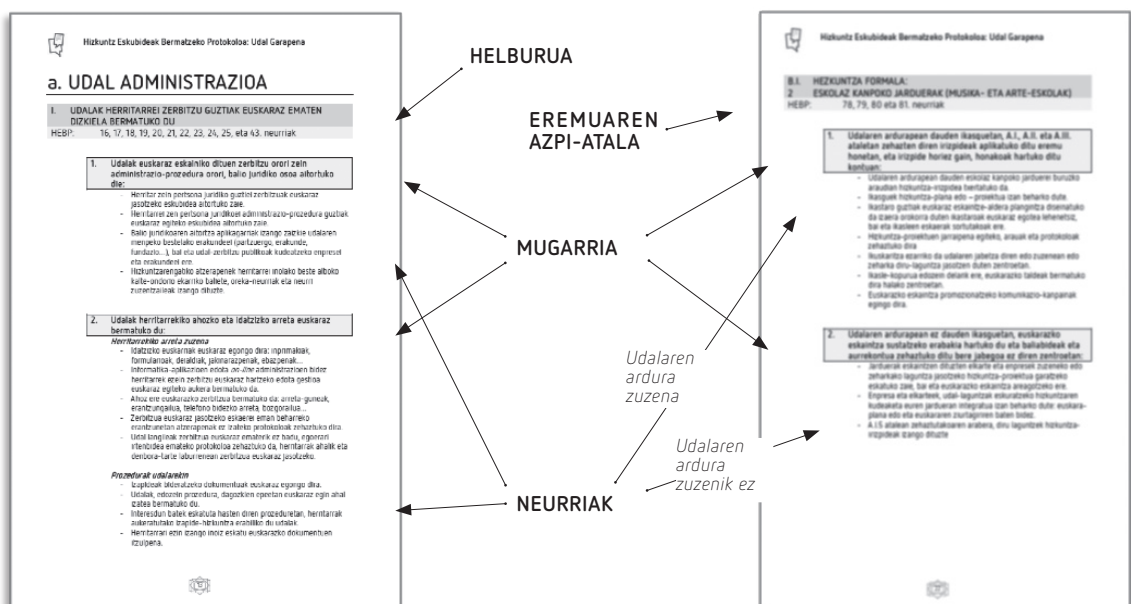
Hizkuntz Eskubideak Bermatzeko Protokoloa: Udal Garapena

a. UDAL ADMINISTRAZIOA

I. UDALAK HERRITARREI ZERBITZU GUZTIAK EUSKARAZ EMATEN DIZKIELA BERMATUKO DU
HEBP: 16, 17, 18, 19, 20, 21, 22, 23, 24, 25, eta 43. neurriak

1. Udalak euskaraz eskainiko dituen zerbitzu orori zein administrazio-prozedura orori, balio juridiko osoa aitortuko die:

- Herritar zein pertsona juridiko guztiei zerbitzuak euskaraz jasotzeko eskubidea aitortuko zaie.
- Herritarrei zein pertsona juridikoei administrazio-prozedura guztiak euskaraz egiteko eskubidea aitortuko zaie.
- Balio juridikoaren aitortza aplikagarriak izango zaizkie udalaren menpeko bestelako erakundeei (partzuergo, erakunde, fundazio...), bai eta udal-zerbitzu publikoak kudeatzeko enpresei eta erakundeei ere.
- Hizkuntzarengatiko atzerapenek herritarrei inolako beste aldeko kalte-ondorio ekarriko balitete, oreka-neurriak eta neurri zuzentzaileak izango dituzte.

2. Udalak herritarrekiko ahozko eta idatzizko arreta euskaraz bermatuko du:
Herritarrekiko arreta zuzena
- Idatzizko euskarriak euskaraz egongo dira: inprimakiak, formularioak, deialdiak, jakinarazpenak, ebazpenak...
- Informatika-aplikazioen edota on-line administrazioen bidez herritarrek eskain zerbitzu euskaraz hartzeko edota gestioa euskaraz egiteko aukera bermatuko da.
- Ahoz ere euskarazko zerbitzua bermatuko da: arreta-guneak, erantzungailua, telefono bidezko arreta, bozgorailua...
- Zerbitzua euskaraz jasotzeko eskaerei eman beharreko erantzunetan atzerapenak ez izateko protokoloak zehaztuko dira.
- Udal langileek zerbitzua euskaraz emateko ez badu, egoerari irtenbidea emateko protokoloa zehaztuko da, herritarrak ahalik eta denbora-tarte laburrenean zerbitzua euskaraz jasotzeko.

Prozedurak udalarekin
- Izapideak bideratzeko dokumentuak euskaraz egongo dira.
- Udalak, edozein prozedura, dagozkion epeetan euskaraz egin ahal izatea bermatuko du.
- Interesdun batek euskaraz hasten diren prozeduretan, herritarrak aukeratutako izapide-hizkuntza erabiliko du udalak.
- Herritarrari ezin izango inoiz eskatu euskarazko dokumentuen itzulpena.

HELBURUA

EREMUAREN AZPI-ATALA

MUGARRIA

NEURRIAK

Udalaren ardura zuzena

Udalaren ardura zuzenik ez

Hizkuntz Eskubideak Bermatzeko Protokoloa: Udal Garapena

B.I. HEZKUNTZA FORMALA:
2 ESKOLAZ KANPOKO JARDUERAK (MUSIKA- ETA ARTE-ESKOLAK)
HEBP: 78, 79, 80 eta 81. neurriak

1. Udalaren ardurapean dauden ikasguetan, A.I., A.II. eta A.III. ataletan zehazten diren irizpideak aplikatuko ditu eremu honetan, eta irizpide horiez gain, honakoak hartuko ditu kontuan:
- Udalaren ardurapean dauden eskolaz kanpoko jardueren burutzeko araudian hizkuntza-irizpidea txertatuko da.
- Ikasgaiek hizkuntza-plana edo – proiektua izan beharko dute.
- Ikasgaiek guztiak euskaraz eskaintze-aldera plangintza diseinatuko da zaera orokorra duten ikasturtean euskaraz egoitea lehenetsiz, bai eta ikasleen eskaerak sortutakoak ere.
- Hizkuntza-proiektuen jarraipena egiteko, arauak eta protokoloak zehaztuko dira
- Ikuskaritza ezarriko da udalaren jabetza diren edo zuzenean edo zeharka diru-laguntza jasotzen duten zentroetan.
- Ikasle-kopurua edozein delarik ere, euskarazko taldeak bermatuko dira halako zentroetan.
- Euskarazko eskaintza promozionatzeko komunikazio-kanpainak egingo dira.

2. Udalaren ardurapean ez dauden ikasguetan, euskarazko eskaintza sustatzeko erabakia hartuko du eta baliabideak eta aurrekontua zehaztuko ditu bere jabegoa ez diren zentroetan:
- Jarduerak eskaintzen dituzten elkarte eta enpresek zuzeneko edo zeharkako laguntza jasotzeko hizkuntza-proiektua garatzeko eskatuko zaie, bai eta euskarazko eskaintza areagotzeko ere.
- Enpresa eta elkarteek, udal-laguntzak euskaratzeko hizkuntzaren kudeaketa euren jardueran integratua izan beharko dute: euskara-plana edo eta euskararen zuzitagrinen baten bidez.
- A.I.5 atalean zehaztutakoaren arabera, diru laguntzek hizkuntza-irizpideak izango dituzte